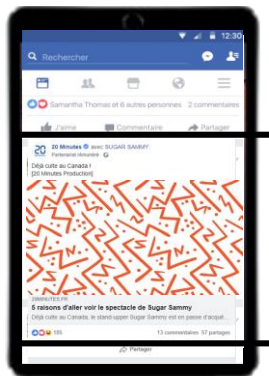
12:30

Rechercher

Samantha Thomas et 6 autres personnes 2 commentaires

J'aime Commenter Partager

20 Minutes avec SUGAR SAMMY
Partenariat rémunéré

Déjà culte au Canada !
[20 Minutes Production]

20MINUTES.FR
5 raisons d'aller voir le spectacle de Sugar Sammy
Déjà culte au Canada, le stand-upper Sugar Sammy est en passe d'acqui...

185 13 commentaires 57 partages

Partager